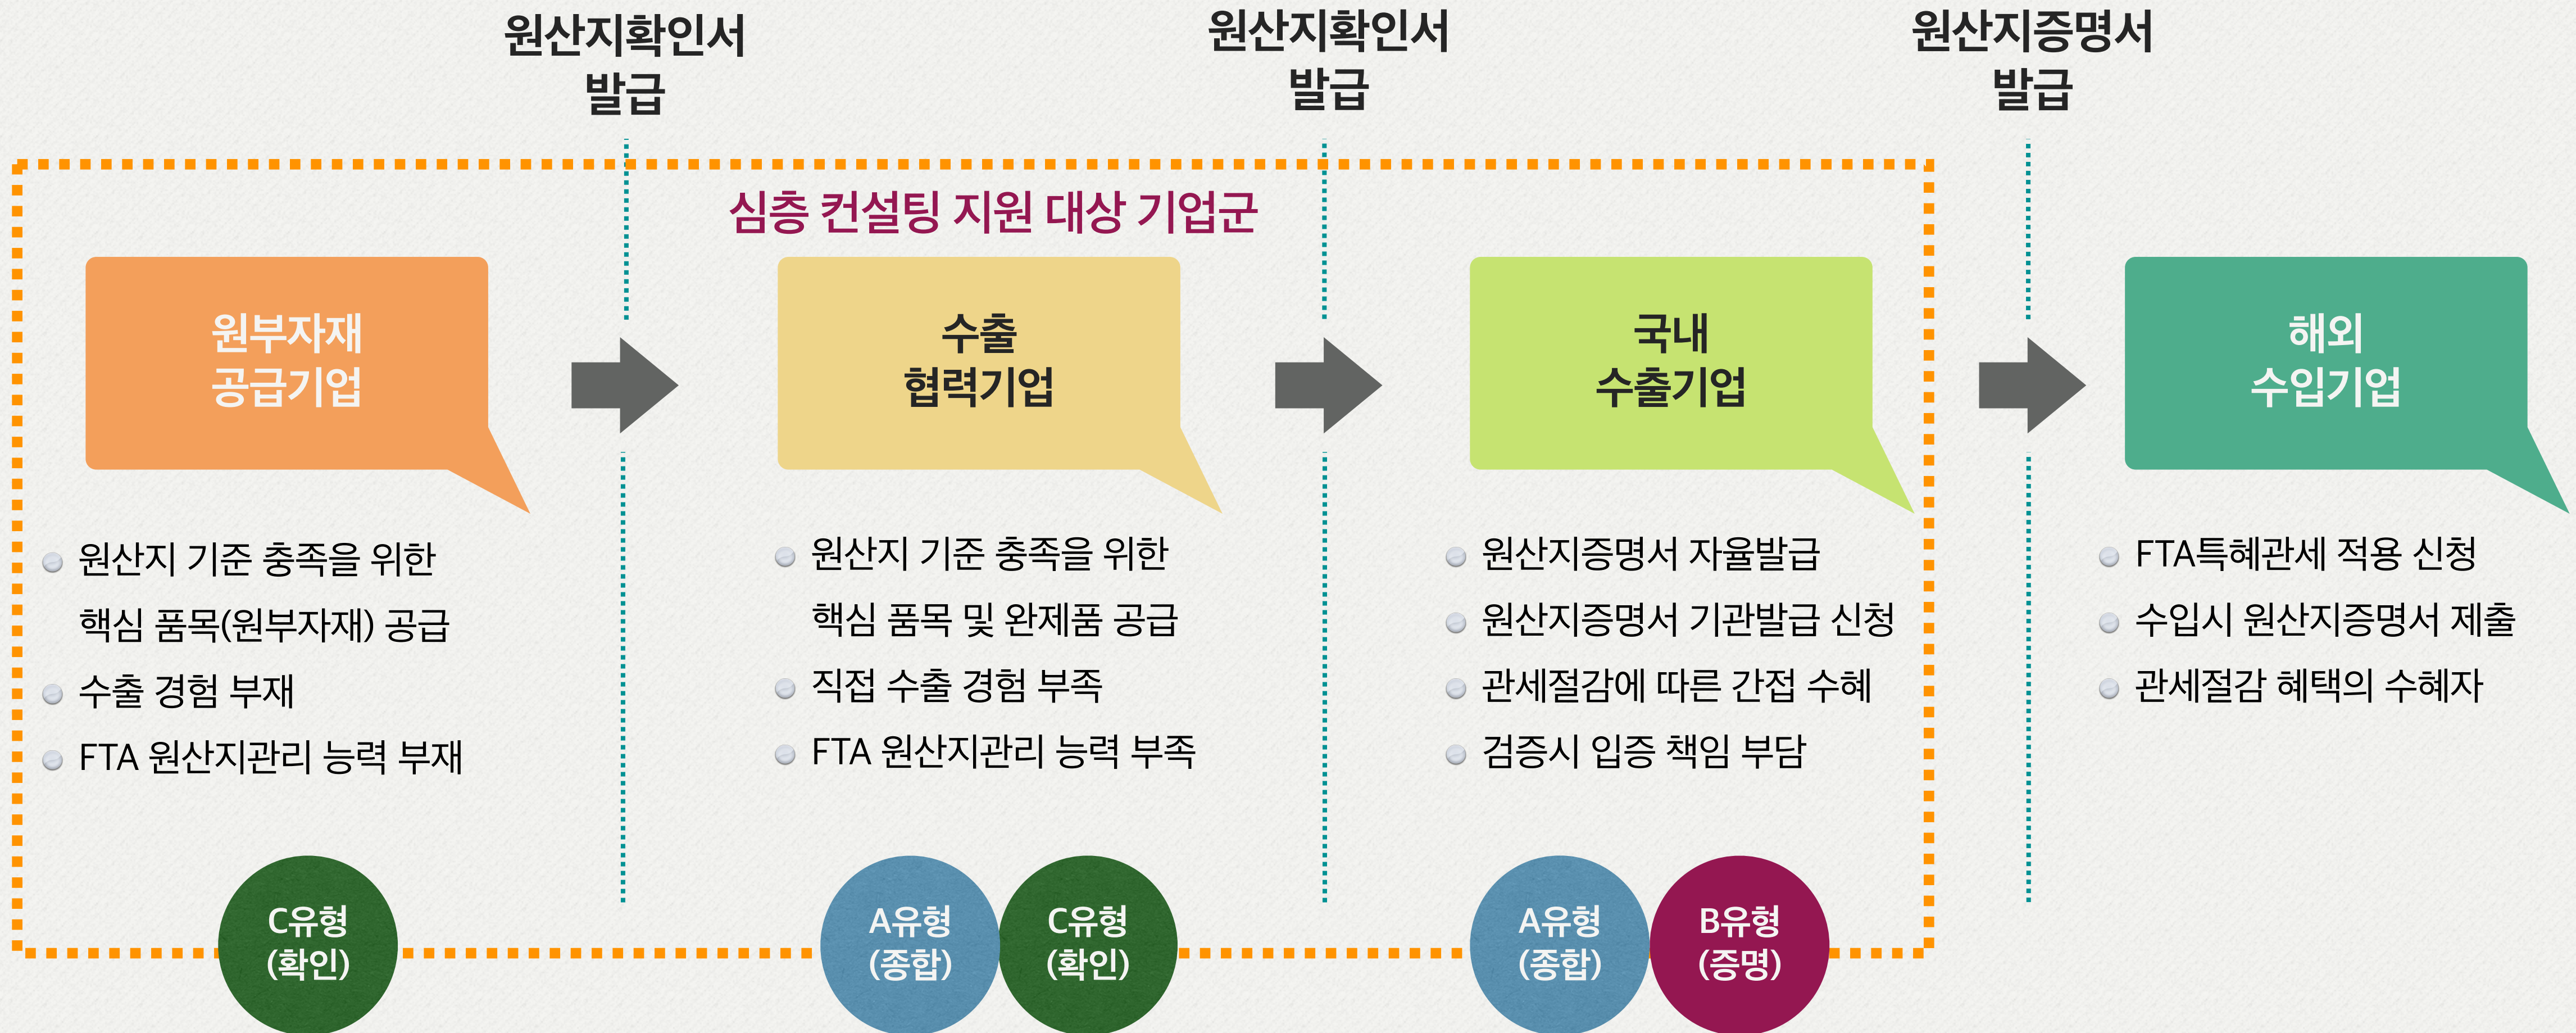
원산지확인서 발급

원산지확인서 발급

원산지증명서 발급

심층 컨설팅 지원 대상 기업군

원부자재 공급기업

원산지 기준 충족을 위한 핵심 품목(원부자재) 공급
수출 경험 부재
FTA 원산지관리 능력 부재

C유형 (확인)

수출 협력기업

원산지 기준 충족을 위한 핵심 품목 및 완제품 공급
직접 수출 경험 부족
FTA 원산지관리 능력 부족

A유형 (종합)

C유형 (확인)

국내 수출기업

원산지증명서 자율발급
원산지증명서 기관발급 신청
관세절감에 따른 간접 수혜
검증시 입증 책임 부담

A유형 (종합)

B유형 (증명)

해외 수입기업

FTA특혜관세 적용 신청
수입시 원산지증명서 제출
관세절감 혜택의 수혜자